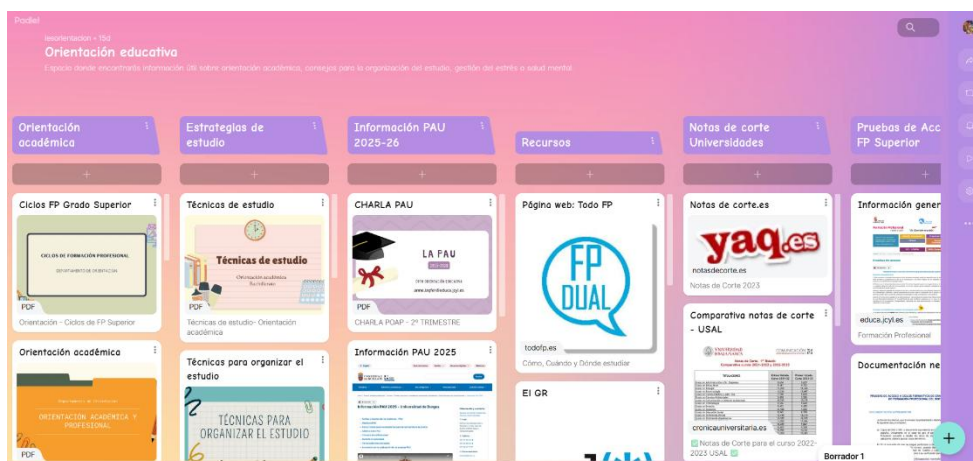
Padlet

iesorientacion • 15d

Orientación educativa

Espacio donde encontrarás información útil sobre orientación académica, consejos para la organización del estudio, gestión del estrés o salud mental.

Orientación académica

+

Ciclos FP Grado Superior

CICLOS DE FORMACIÓN PROFESIONAL

DEPARTAMENTO DE ORIENTACIÓN

PDF

Orientación - Ciclos de FP Superior

Orientación académica

Departamento de Orientación

ORIENTACIÓN ACADÉMICA Y PROFESIONAL

PDF

Estrategias de estudio

+

Técnicas de estudio

Técnicas de estudio

Orientación académica

PDF

Técnicas de estudio- Orientación académica

Técnicas para organizar el estudio

TÉCNICAS PARA ORGANIZAR EL ESTUDIO

Información PAU 2025-26

+

CHARLA PAU

LA PAU

PDF

CHARLA POAP - 2º TRIMESTRE

Información PAU 2025

Recursos

+

Página web: Todo FP

FP DUAL

todofp.es

Cómo, Cuándo y Dónde estudiar

El GR

Notas de corte Universidades

+

Notas de corte.es

yaq.es

notasdecorte.es

Notas de Corte 2023

Comparativa notas de corte - USAL

UNIVERSIDAD DE SALAMANCA

cronicauniversitaria.es

Notas de Corte para el curso 2022-2023 USAL

Pruebas de Acc FP Superior

+

Información gener

educa.jcyl.es

Formación Profesional

Documentación ne

Borrador 1

+